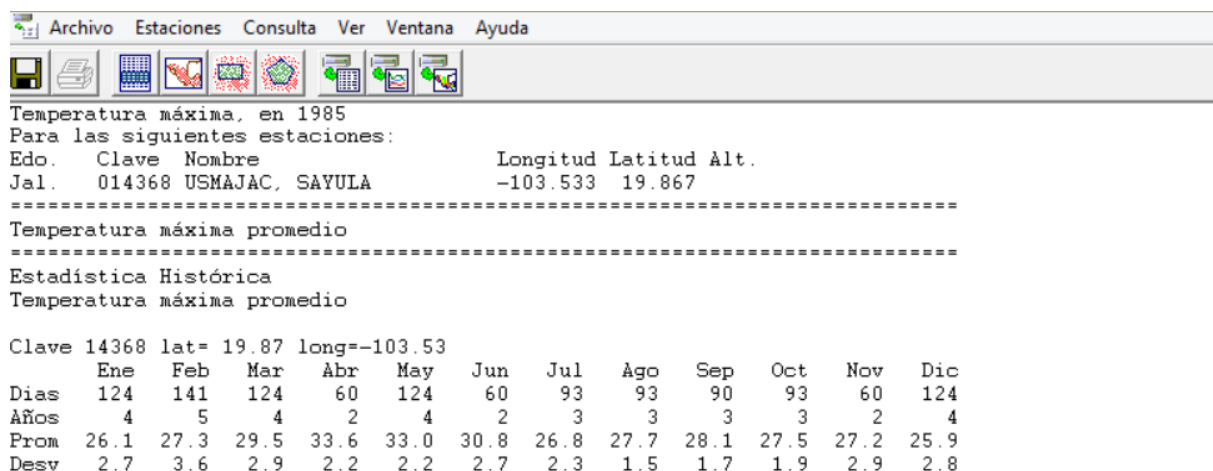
Archivo Estaciones Consulta Ver Ventana Ayuda

Temperatura máxima, en 1985
Para las siguientes estaciones:
Edo. Clave Nombre Longitud Latitud Alt.
Jal. 014368 USMAJAC, SAYULA -103.533 19.867
==========================================================================
Temperatura máxima promedio
==========================================================================
Estadística Histórica
Temperatura máxima promedio

Clave 14368 lat= 19.87 long=-103.53

| | Ene | Feb | Mar | Abr | May | Jun | Jul | Ago | Sep | Oct | Nov | Dic |
|---|---|---|---|---|---|---|---|---|---|---|---|---|
| Dias | 124 | 141 | 124 | 60 | 124 | 60 | 93 | 93 | 90 | 93 | 60 | 124 |
| Años | 4 | 5 | 4 | 2 | 4 | 2 | 3 | 3 | 3 | 3 | 2 | 4 |
| Prom | 26.1 | 27.3 | 29.5 | 33.6 | 33.0 | 30.8 | 26.8 | 27.7 | 28.1 | 27.5 | 27.2 | 25.9 |
| Desv | 2.7 | 3.6 | 2.9 | 2.2 | 2.2 | 2.7 | 2.3 | 1.5 | 1.7 | 1.9 | 2.9 | 2.8 |